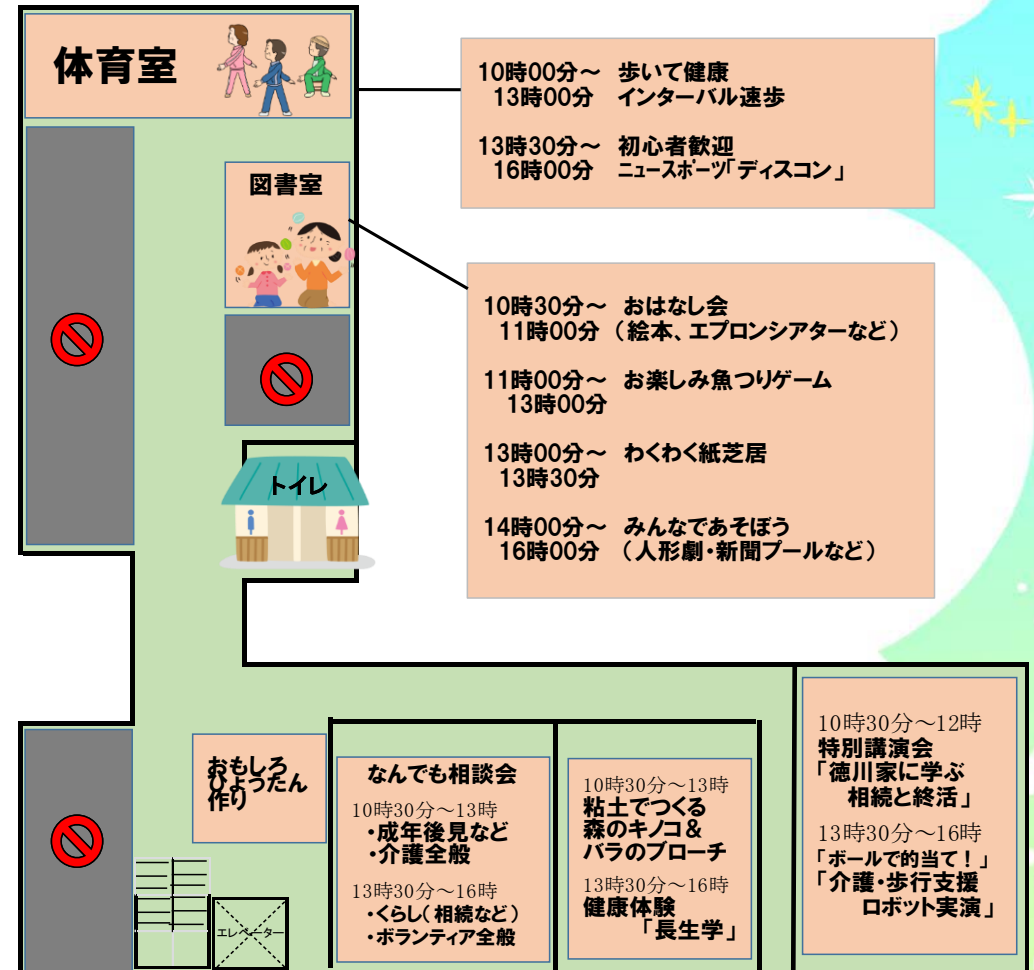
体育室

10時00分～　歩いて健康
13時00分　インターバル速歩

13時30分～　初心者歓迎
16時00分　ニュースポーツ「ディスコン」

図書室

10時30分～　おはなし会
11時00分（絵本、エプロンシアターなど）

11時00分～　お楽しみ魚つりゲーム
13時00分

13時00分～　わくわく紙芝居
13時30分

14時00分～　みんなであそぼう
16時00分（人形劇・新聞プールなど）

トイレ

おもしろひょうたん作り

なんでも相談会
10時30分～13時
・成年後見など
・介護全般
13時30分～16時
・くらし（相続など）
・ボランティア全般

10時30分～13時
粘土でつくる森のキノコ＆バラのブローチ
13時30分～16時
健康体験
「長生学」

10時30分～12時
特別講演会
「徳川家に学ぶ相続と終活」
13時30分～16時
「ボールで的当て！」
「介護・歩行支援ロボット実演」

エレベーター